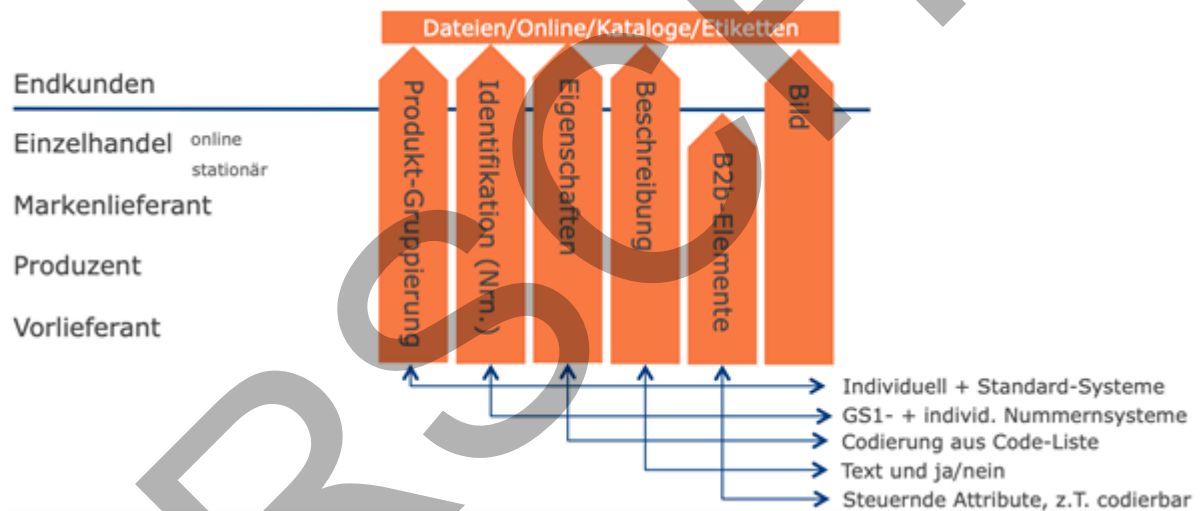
Dateien/Online/Kataloge/Etiketten

Endkunden

Einzelhandel online stationär

Markenlieferant

Produzent

Vorlieferant

Produkt-Gruppierung

Identifikation (Nrn.)

Eigenschaften

Beschreibung

B2b-Elemente

Bild

Individuell + Standard-Systeme

GS1- + individ. Nummernsysteme

Codierung aus Code-Liste

Text und ja/nein

Steuernde Attribute, z.T. codierbar